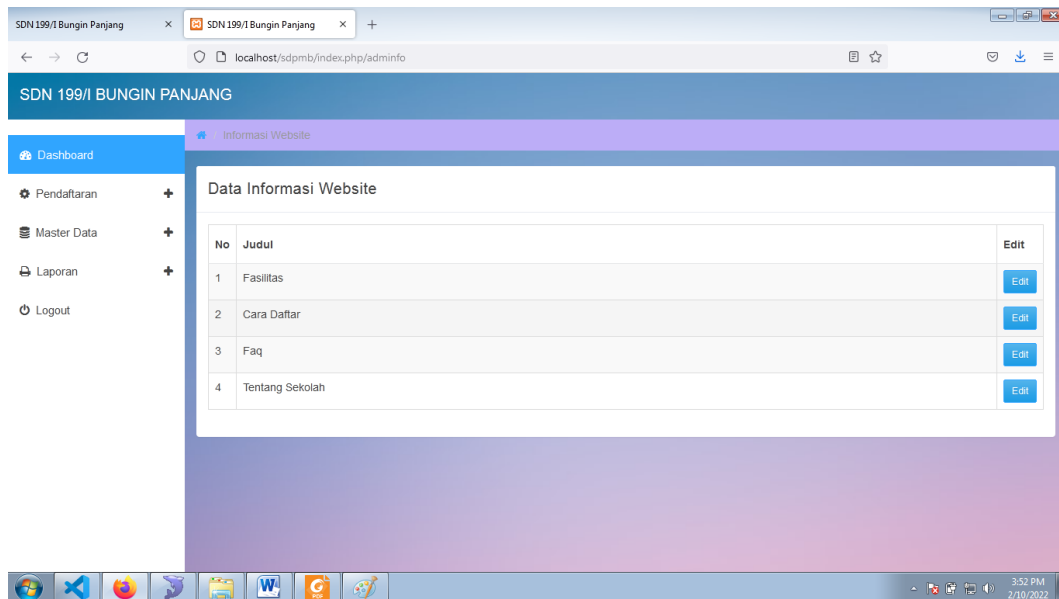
SDN 199/I Bungin Panjang ×
SDN 199/I Bungin Panjang ×
+

localhost/sdpmb/index.php/adminfo

SDN 199/I BUNGIN PANJANG

/ Informasi Website

Dashboard
Pendaftaran +
Master Data +
Laporan +
Logout

Data Informasi Website

| No | Judul | Edit |
|---|---|---|
| 1 | Fasilitas | Edit |
| 2 | Cara Daftar | Edit |
| 3 | Faq | Edit |
| 4 | Tentang Sekolah | Edit |

3:52 PM
2/10/2022